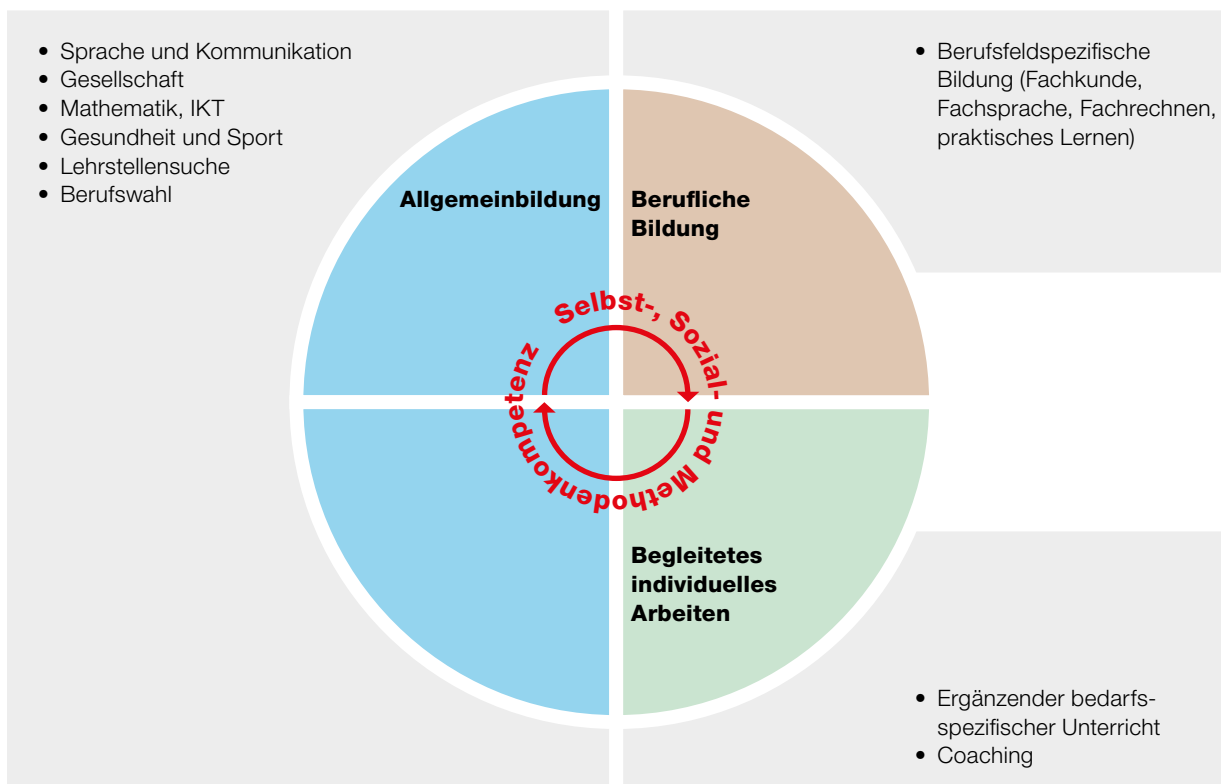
- Sprache und Kommunikation
- Gesellschaft
- Mathematik, IKT
- Gesundheit und Sport
- Lehrstellensuche
- Berufswahl

- Berufsfeldspezifische Bildung (Fachkunde, Fachsprache, Fachrechnen, praktisches Lernen)

Allgemeinbildung

Berufliche Bildung

Selbst-, Sozial- und Methodenkompetenz

Begleitetes individuelles Arbeiten

- Ergänzender bedarfsspezifischer Unterricht
- Coaching